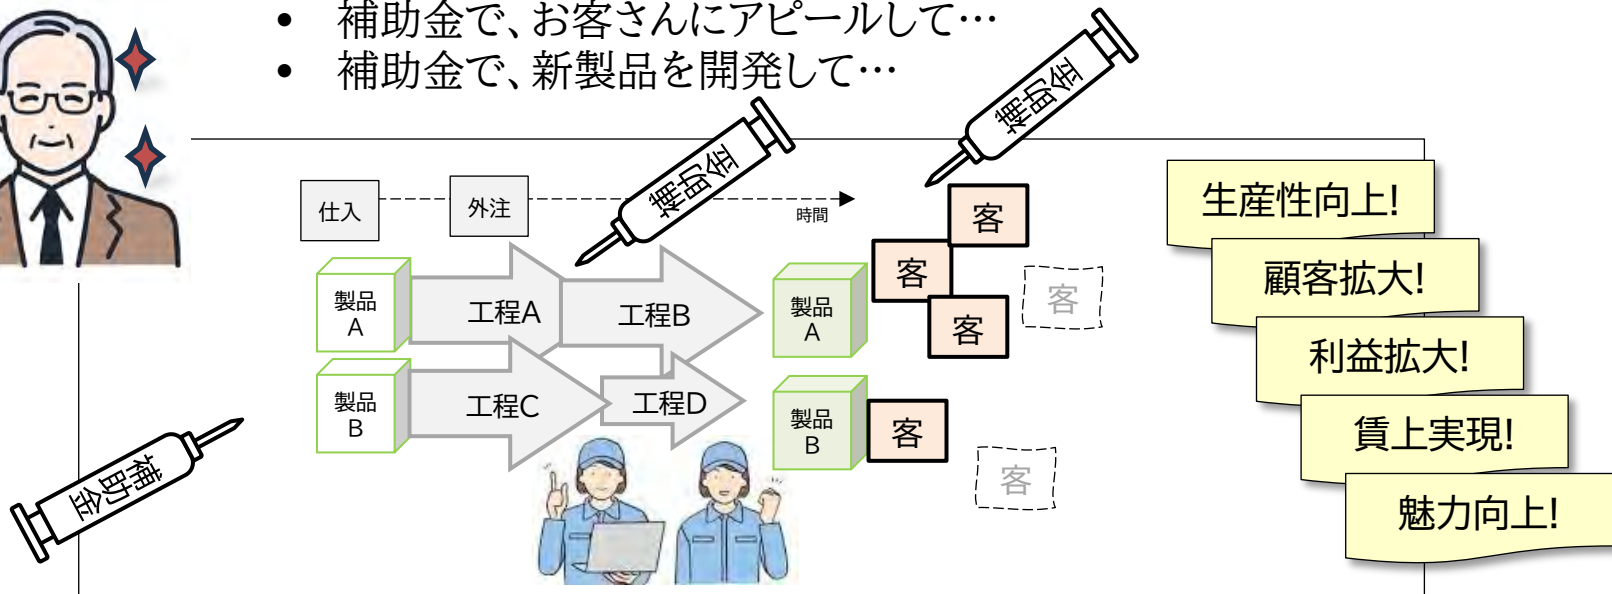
• 補助金で、お客さんにアピールして…
• 補助金で、新製品を開発して…

補助金

補助金

仕入

外注

時間

製品A

工程A

工程B

製品A

客

客

客

客

製品B

工程C

工程D

製品B

客

客

補助金

生産性向上!

顧客拡大!

利益拡大!

賃上実現!

魅力向上!